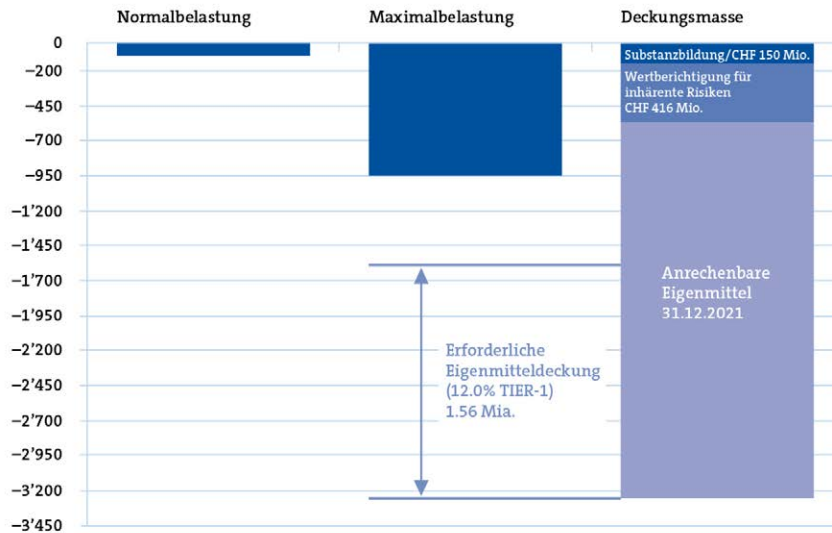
Normalbelastung
Maximalbelastung
Deckungsmasse

0
-200
-450
-700
-950
-1'200
-1'450
-1'700
-1'950
-2'200
-2'450
-2'700
-2'950
-3'200
-3'450

Substanzbildung/CHF 150 Mio.
Wertberichtigung für inhärente Risiken CHF 416 Mio.

Anrechenbare Eigenmittel 31.12.2021

Erforderliche Eigenmitteldeckung (12.0% TIER-1) 1.56 Mia.